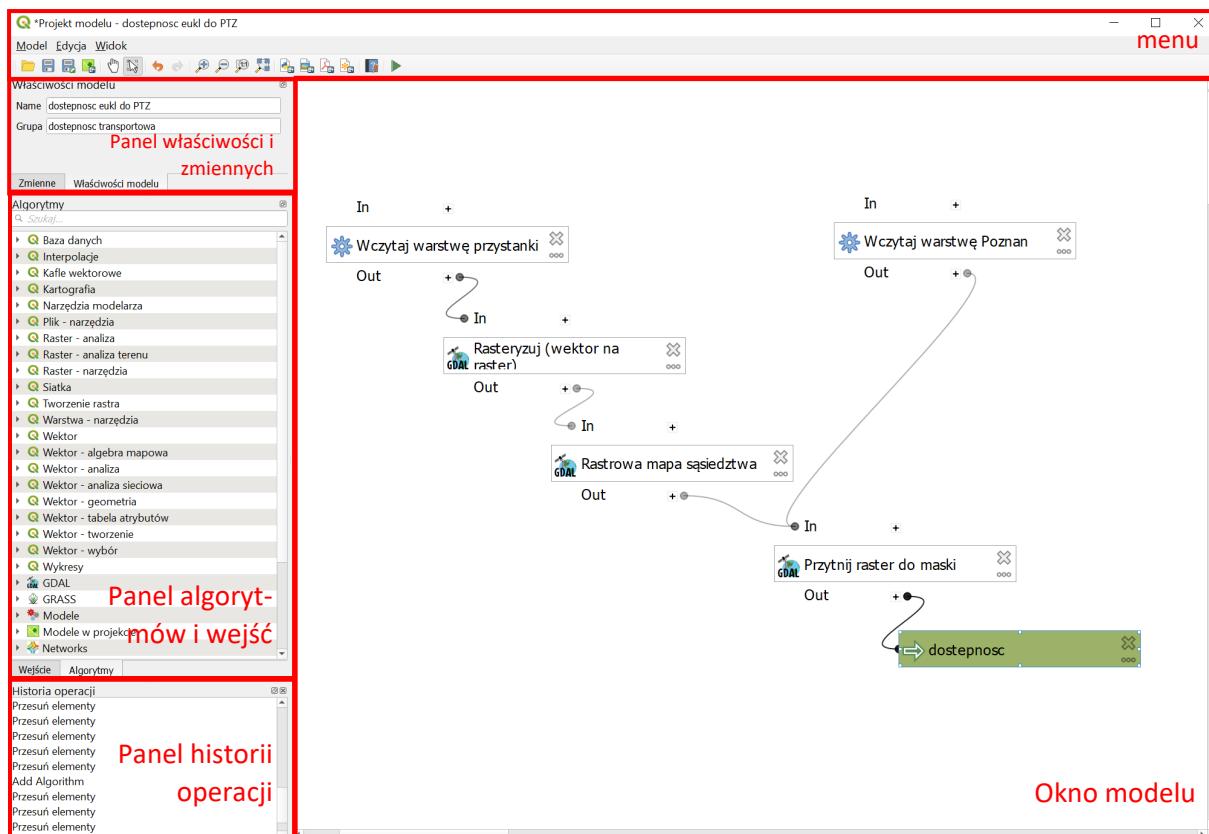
*Projekt modelu - dostepnosc eukl do PTZ

Model Edycja Widok

menu

Właściwości modelu
Name dostepnosc eukl do PTZ
Grupa dostepnosc transportowa

Panel właściwości i zmiennych

Zmienne Właściwości modelu

Algorytmy
Szukaj...
Baza danych
Interpolacje
Kafle wektorowe
Kartografia
Narzędzia modelarza
Plik - narzędzia
Raster - analiza
Raster - analiza terenu
Raster - narzędzia
Siatka
Tworzenie rastra
Warstwa - narzędzia
Wektor
Wektor - algebra mapowa
Wektor - analiza
Wektor - analiza sieciowa
Wektor - geometria
Wektor - tabela atrybutów
Wektor - tworzenie
Wektor - wybór
Wykresy
GDAL
GRASS
Modele
Modele w projekcie
Networks

Panel algorytmów i wejść

Wejście Algorytmy

Historia operacji
Przesuń elementy
Przesuń elementy
Przesuń elementy
Przesuń elementy
Przesuń elementy
Add Algorithm
Przesuń elementy
Przesuń elementy
Przesuń elementy

Panel historii operacji

In +
Wczytaj warstwę przystanki
Out +

In +
Rasteryzuj (wektor na raster)
Out +

In +
Rastrowa mapa sąsiedztwa
Out +

In +
Wczytaj warstwę Poznan
Out +

In +
Przytnij raster do maski
Out +

dostepnosc

Okno modelu